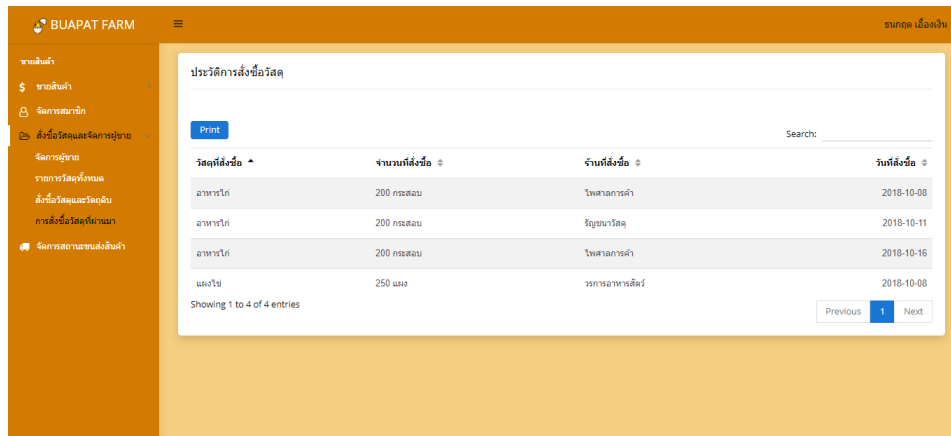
BUAPAT FARM

≡

ธนกฤต เอื้องเงิน

ขายสินค้า

$ ขายสินค้า

จัดการสมาชิก

สั่งซื้อวัสดุและจัดการผู้ขาย

จัดการผู้ขาย

รายการวัสดุทั้งหมด

สั่งซื้อวัสดุและวัตถุดิบ

การสั่งซื้อวัสดุที่ผ่านมา

จัดการสถานะขนส่งสินค้า

ประวัติการสั่งซื้อวัสดุ

Print

Search:

| วัสดุที่สั่งซื้อ | จำนวนที่สั่งซื้อ | ร้านที่สั่งซื้อ | วันที่สั่งซื้อ |
|---|---|---|---|
| อาหารไก่ | 200 กระสอบ | ไพศาลการค้า | 2018-10-08 |
| อาหารไก่ | 200 กระสอบ | รัญชนาวัสดุ | 2018-10-11 |
| อาหารไก่ | 200 กระสอบ | ไพศาลการค้า | 2018-10-16 |
| แผงไข่ | 250 แผง | วรการอาหารสัตว์ | 2018-10-08 |

Showing 1 to 4 of 4 entries

Previous 1 Next